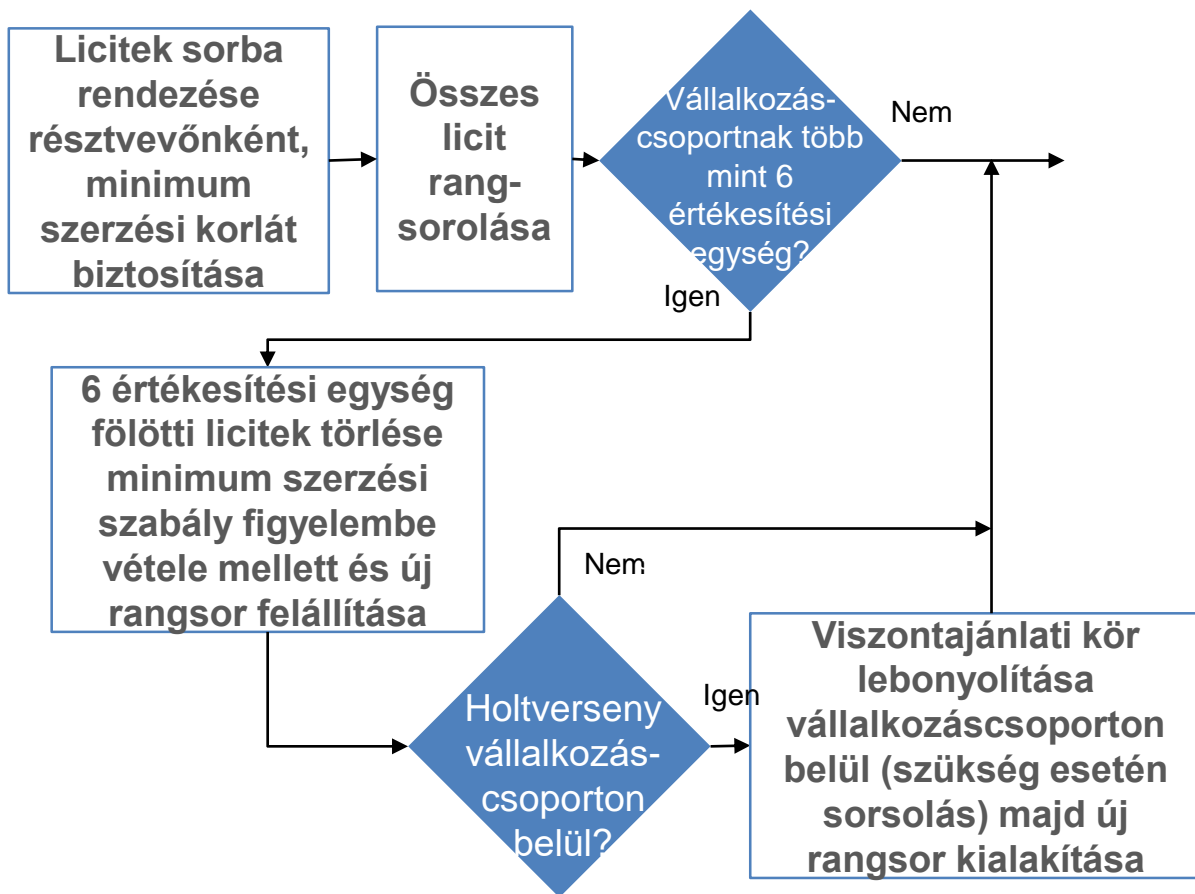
Licitek sorba rendezése résztvevőnként, minimum szerzési korlát biztosítása

Összes licit rang-sorolása

Vállalkozás-csoportnak több mint 6 értékesítési egység?

Nem

Igen

6 értékesítési egység fölötti licitek törlése minimum szerzési szabály figyelembe vétele mellett és új rangsor felállítása

Nem

Holtverseny vállalkozás-csoporton belül?

Igen

Viszontajánlati kör lebonyolítása vállalkozáscsoporton belül (szükség esetén sorsolás) majd új rangsor kialakítása